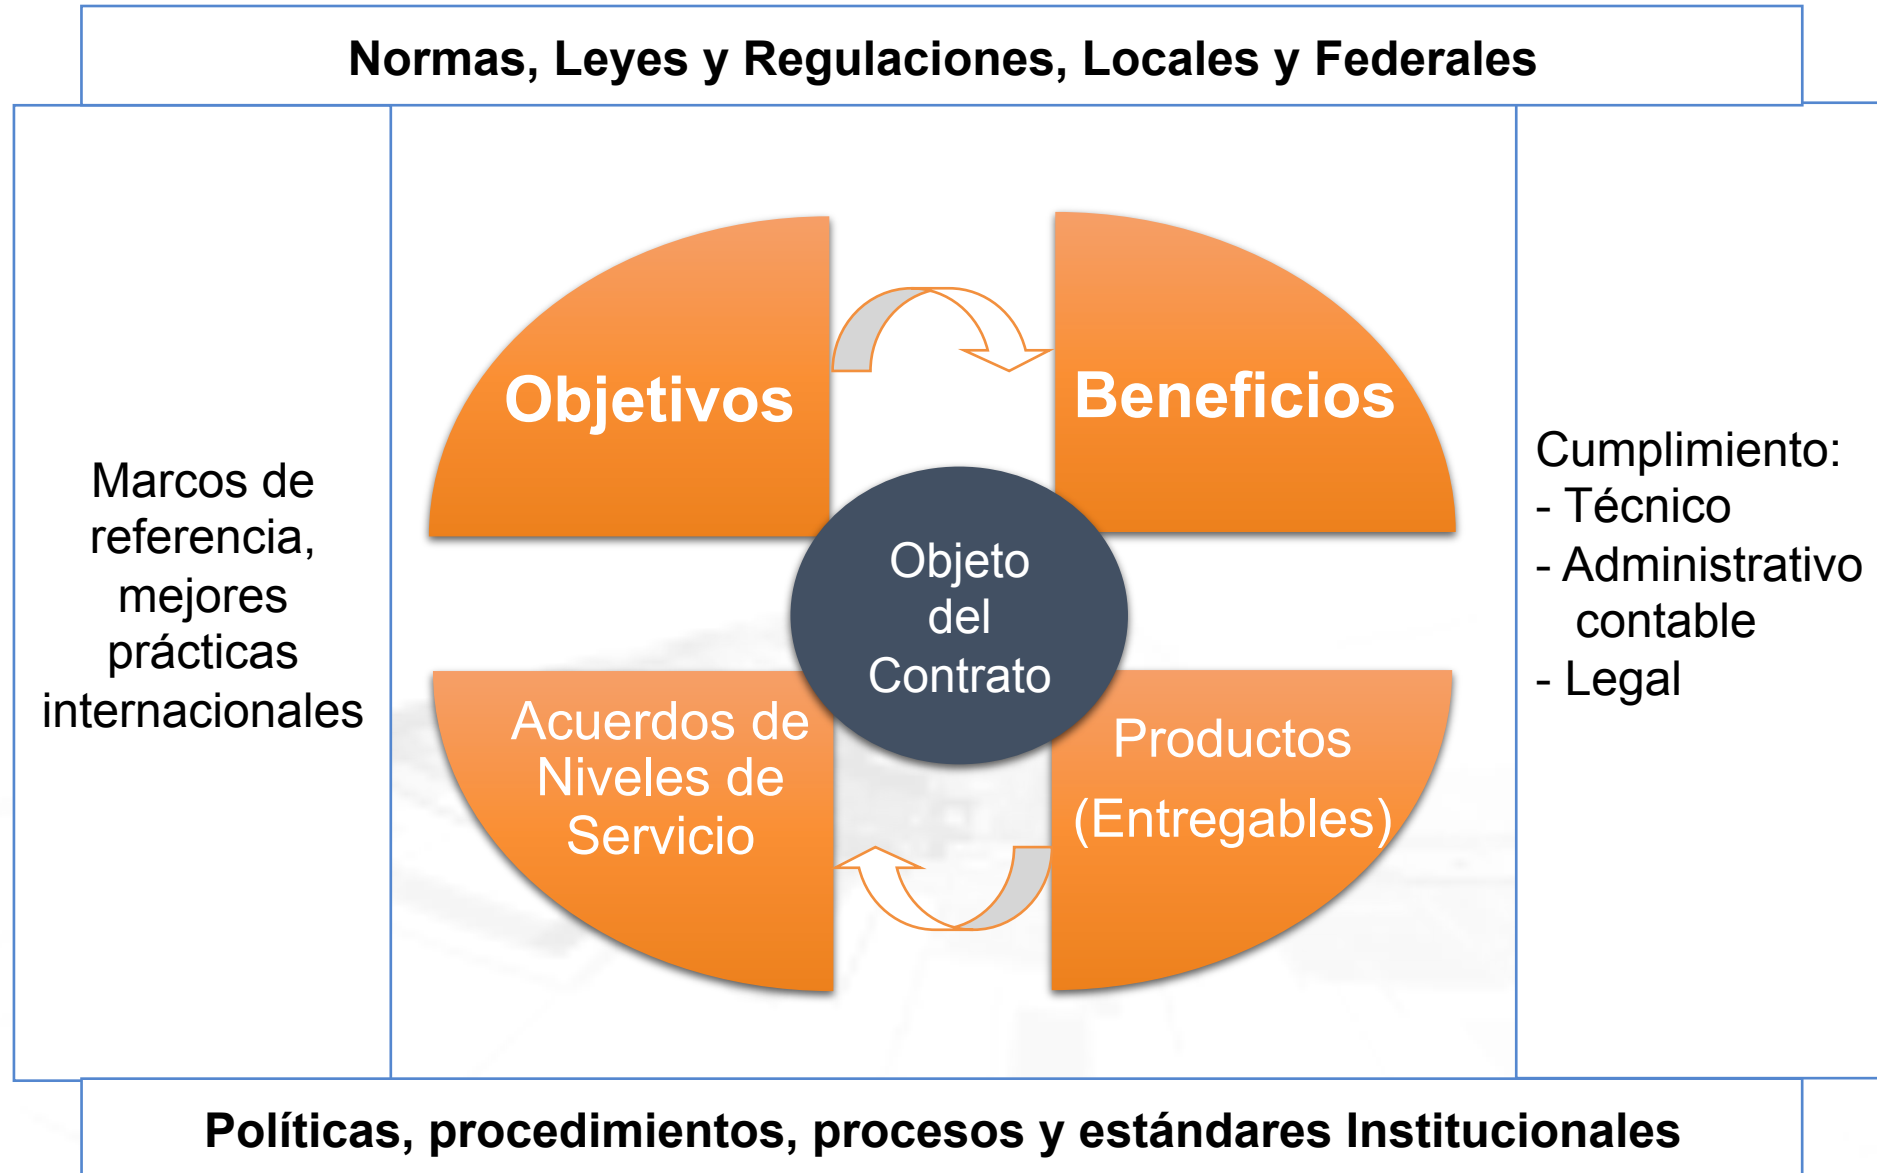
Normas, Leyes y Regulaciones, Locales y Federales

Marcos de referencia, mejores prácticas internacionales

Objetivos

Beneficios

Objeto del Contrato

Acuerdos de Niveles de Servicio

Productos (Entregables)

Cumplimiento:
- Técnico
- Administrativo contable
- Legal

Políticas, procedimientos, procesos y estándares Institucionales